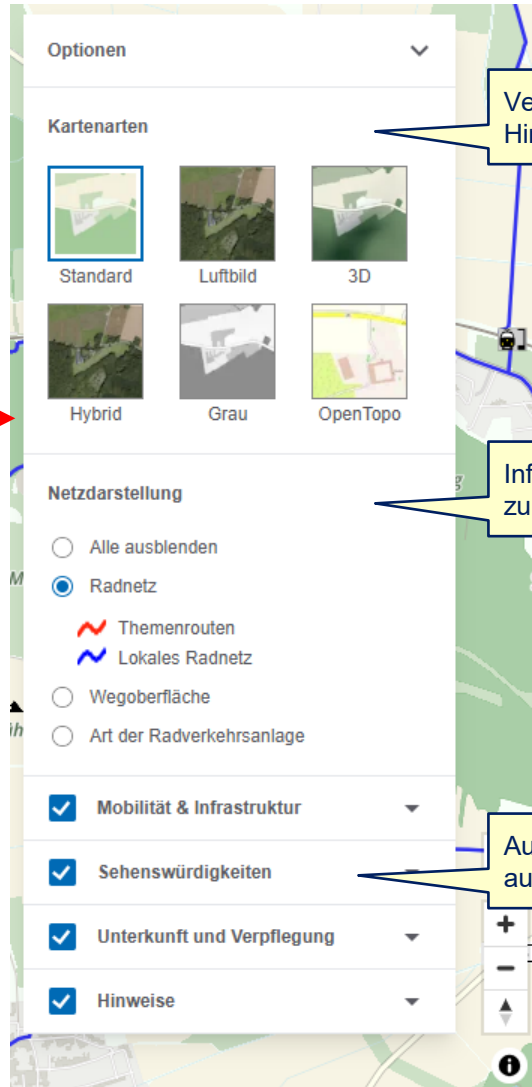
Optionen

Kartenarten

Standard
Luftbild
3D
Hybrid
Grau
OpenTopo

Netzdarstellung

Alle ausblenden
Radnetz
Themenrouten
Lokales Radnetz
Wegoberfläche
Art der Radverkehrsanlage

Mobilität & Infrastruktur
Sehenswürdigkeiten
Unterkunft und Verpflegung
Hinweise

Ve
Hi

Inf
zu

Au
au

+
−